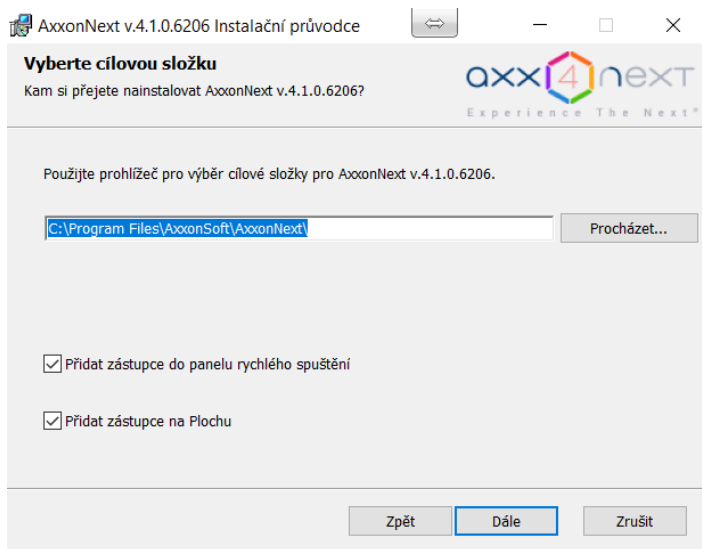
AxxonNext v.4.1.0.6206 Instalační průvodce

Vyberte cílovou složku

Kam si přejete nainstalovat AxxonNext v.4.1.0.6206?

axx4next

Experience The Next®

Použijte prohlížeč pro výběr cílové složky pro AxxonNext v.4.1.0.6206.

C:\Program Files\AxxonSoft\AxxonNext\

Procházet...

Přidat zástupce do panelu rychlého spuštění

Přidat zástupce na Plochu

Zpět

Dále

Zrušit